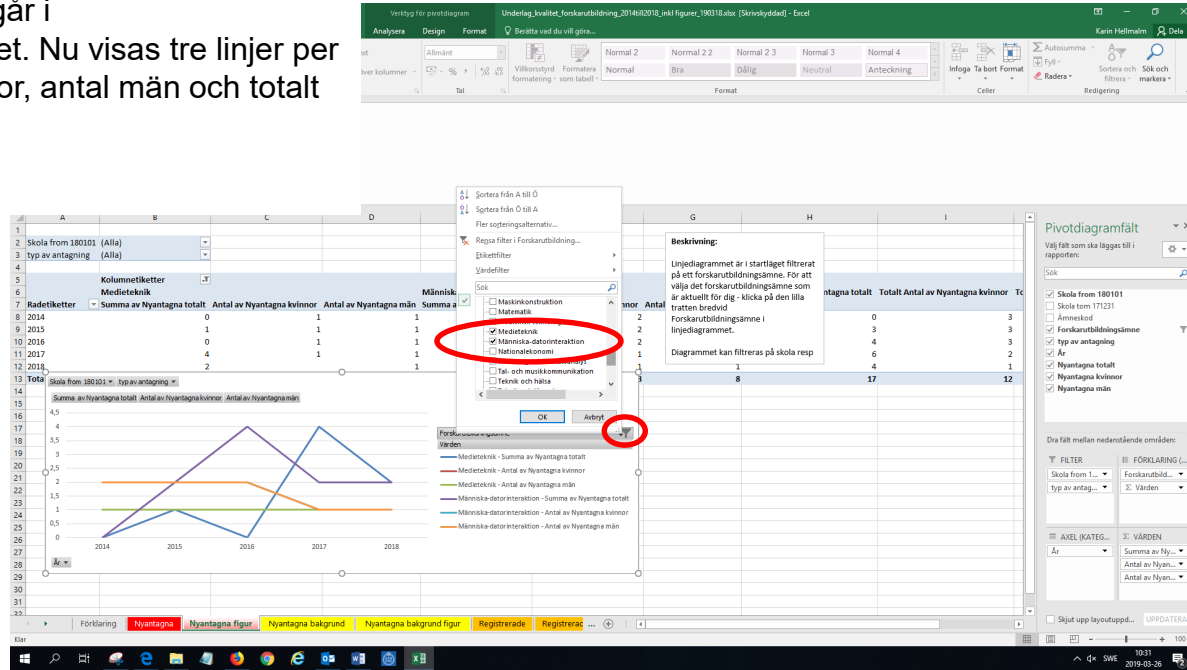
går i
et. Nu visas tre linjer per
or, antal män och totalt

Verktyg för pivotdiagram   Underlag_kvalitet_forskarutbildning_2014till2018_inkl figurer_190318.xlsx [Skrivskyddad] - Excel
Analysera   Design   Format   Berätta vad du vill göra...   Karin Hellmalm   Dela

Allmänt   Villkorsstyrd formatering   Formatera som tabell   Normal 2   Normal 2 2   Normal 2 3   Normal 3   Normal 4   Normal   Bra   Dålig   Neutral   Anteckning   Infoga   Ta bort   Format   Autosumma   Fyll   Radera   Sortera och filtrera   Sök och markera
Över kolumner   Tal   Format   Celler   Redigering

| | A | B | C | D |
|---|---|---|---|---|
| 2 | Skola from 180101 | (Alla) | | |
| 3 | typ av antagning | (Alla) | | |
| 5 | | Kolumnetiketter | | |
| 6 | | Medieteknik | | Människa |
| 7 | Radetiketter | Summa av Nyantagna totalt | Antal av Nyantagna kvinnor | Antal av Nyantagna män |
| 8 | 2014 | 0 | 1 | 1 |
| 9 | 2015 | 1 | 1 | 1 |
| 10 | 2016 | 0 | 1 | 1 |
| 11 | 2017 | 4 | 1 | 1 |
| 12 | 2018 | 2 | | 1 |
| 13 | Tota | | | |

Sortera från A till Ö
Sortera från Ö till A
Fler sorteringsalternativ...
Rensa filter i Forskarutbildning...
Etikettfilter
Värdefilter
Sök
Maskinkonstruktion
Matematik
Medieteknik
Människa-datorinteraktion
Nationalekonomi
Tal- och musikkommunikation
Teknik och hälsa
OK   Avbryt

Beskrivning:
Linjediagrammet är i startläget filtrerat på ett forskarutbildningsämne. För att välja det forskarutbildningsämne som är aktuellt för dig - klicka på den lilla tratten bredvid Forskarutbildningsämne i linjediagrammet.

Diagrammet kan filtreras på skola resp

ntagna totalt   Totalt Antal av Nyantagna kvinnor   To
0   3
3   3
3   2
6   2
4   1
8   17   12

Skola from 180101   typ av antagning
Summa av Nyantagna totalt   Antal av Nyantagna kvinnor   Antal av Nyantagna män
4,5 4 3,5 3 2,5 2 1,5 1 0,5 0
2014   2015   2016   2017   2018
År
Forskarutbildningsämne
Värden
Medieteknik - Summa av Nyantagna totalt
Medieteknik - Antal av Nyantagna kvinnor
Medieteknik - Antal av Nyantagna män
Människa-datorinteraktion - Summa av Nyantagna totalt
Människa-datorinteraktion - Antal av Nyantagna kvinnor
Människa-datorinteraktion - Antal av Nyantagna män

Pivotdiagramfält
Välj fält som ska läggas till i rapporten:
Sök
Skola from 180101
Skola tom 171231
Ämneskod
Forskarutbildningsämne
typ av antagning
År
Nyantagna totalt
Nyantagna kvinnor
Nyantagna män
Dra fält mellan nedanstående områden:
FILTER   FÖRKLARING (...
Skola from 1...   Forskarutbild...
typ av antag...   Σ Värden
AXEL (KATEG...   Σ VÄRDEN
År   Summa av Ny...   Antal av Nyan...   Antal av Nyan...
Skjut upp layoutuppd...   UPPDATERA

Förklaring   Nyantagna   Nyantagna figur   Nyantagna bakgrund   Nyantagna bakgrund figur   Registrerade   Registrerac ...
Klar
SWE   10:31   2019-03-26